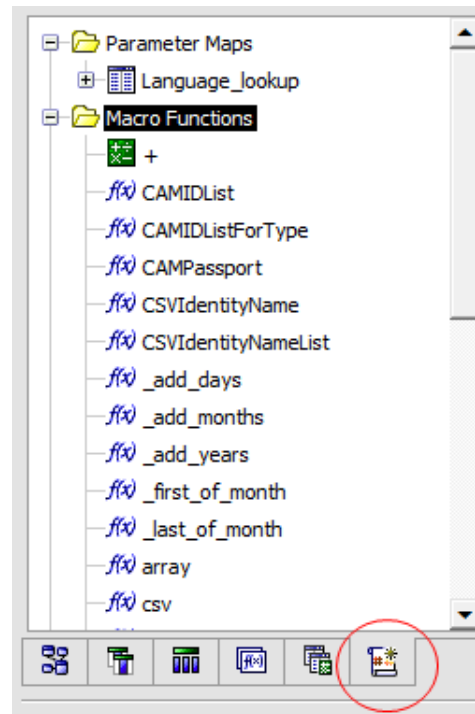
Parameter Maps
Language_lookup
Macro Functions
+
f(x) CAMIDList
f(x) CAMIDListForType
f(x) CAMPassport
f(x) CSVIdentityName
f(x) CSVIdentityNameList
f(x) _add_days
f(x) _add_months
f(x) _add_years
f(x) _first_of_month
f(x) _last_of_month
f(x) array
f(x) csv